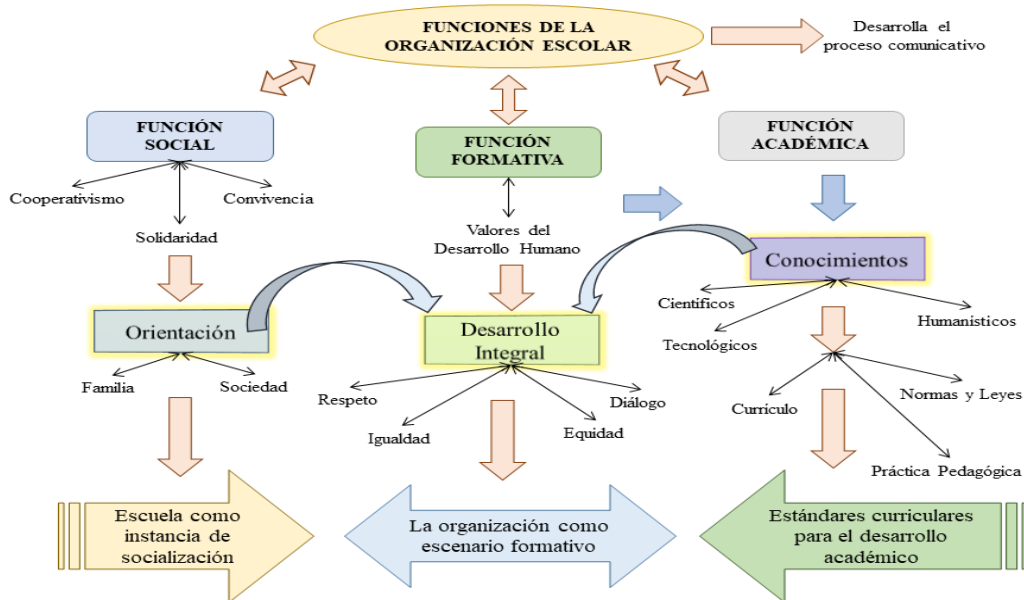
FUNCIONES DE LA ORGANIZACIÓN ESCOLAR

Desarrolla el proceso comunicativo

FUNCIÓN SOCIAL

FUNCIÓN FORMATIVA

FUNCIÓN ACADÉMICA

Cooperativismo

Convivencia

Solidaridad

Valores del Desarrollo Humano

Conocimientos

Científicos

Humanísticos

Tecnológicos

Orientación

Desarrollo Integral

Familia

Sociedad

Respeto

Diálogo

Igualdad

Equidad

Currículo

Normas y Leyes

Práctica Pedagógica

Escuela como instancia de socialización

La organización como escenario formativo

Estándares curriculares para el desarrollo académico